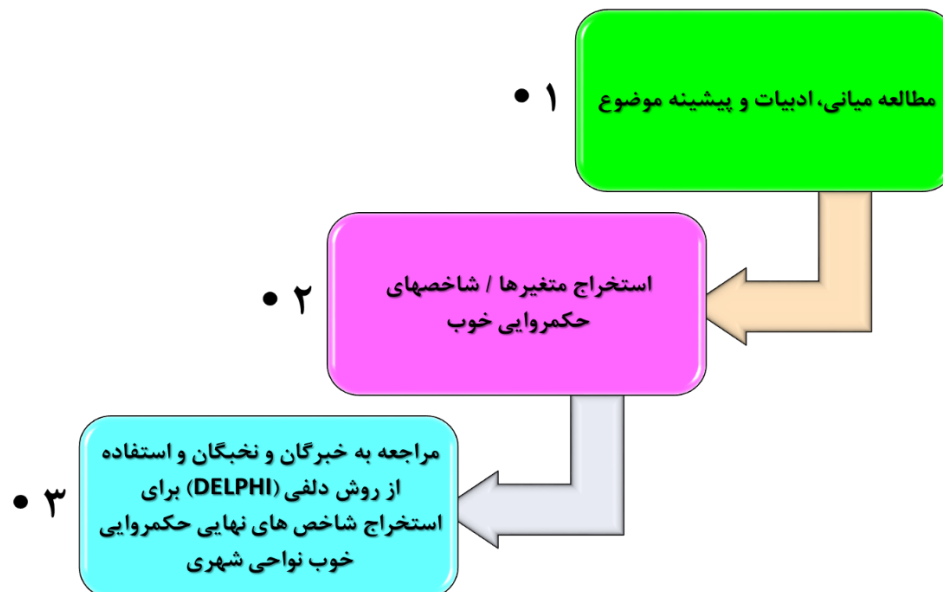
مطالعه میانی، ادبیات و پیشینه موضوع

• ۱

استخراج متغیرها / شاخصهای حکمروایی خوب

• ۲

مراجعه به خبرگان و نخبگان و استفاده از روش دلفی (DELPHI) برای استخراج شاخص های نهایی حکمروایی خوب نواحی شهری

• ۳